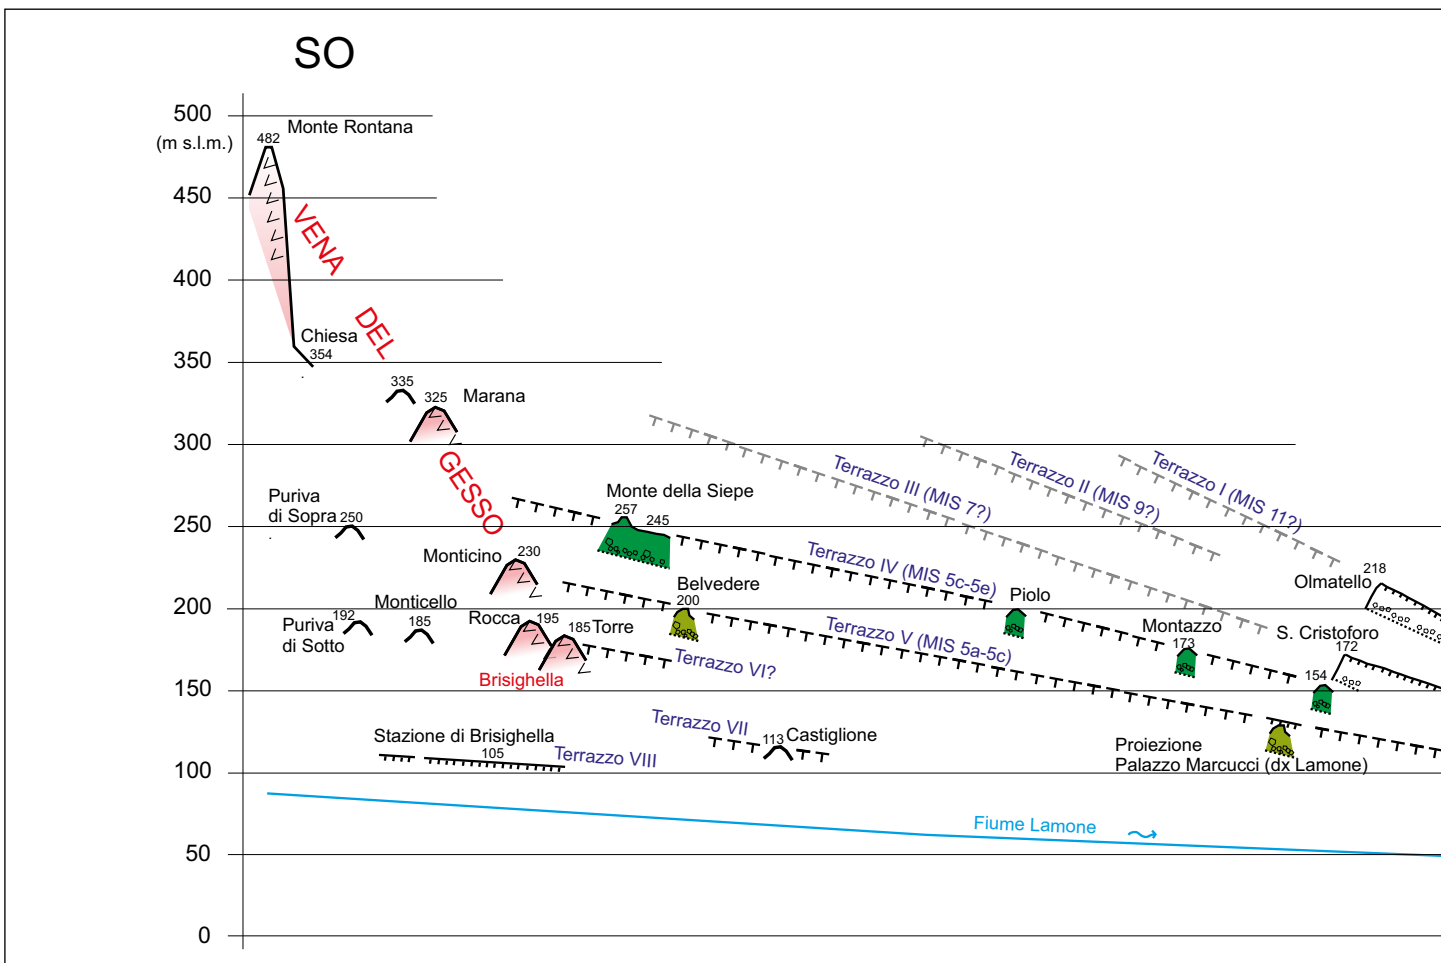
SO

500
(m s.l.m.)
450
400
350
300
250
200
150
100
50
0

482
Monte Rontana

VENA DEL GESSO

Chiesa
354

335
325 Marana

Terrazzo III (MIS 7?)
Terrazzo II (MIS 9?)
Terrazzo I (MIS 11?)

Puriva
di Sopra 250

Monte della Siepe
257
245

Monticino 230

Terrazzo IV (MIS 5c-5e)

218
Olmatello

Belvedere
200

Piolo

Monticello
Puriva 192
di Sotto
185

Rocca 195
185 Torre

Terrazzo V (MIS 5a-5c)

Montazzo
173

S. Cristoforo
172

Terrazzo VI?

Brisighella

154

Terrazzo VII
113 Castiglione

Stazione di Brisighella
105
Terrazzo VIII

Proiezione
Palazzo Marcucci (dx Lamone)

Fiume Lamone